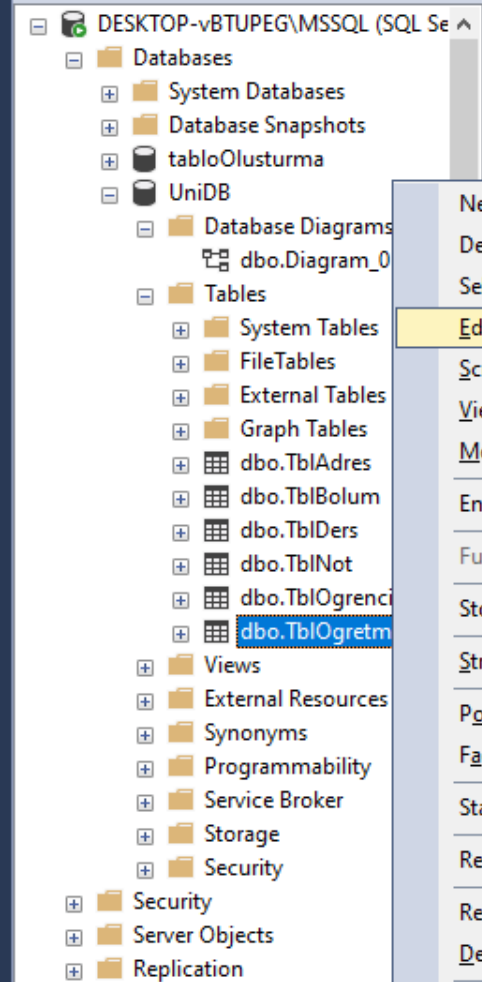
DESKTOP-vBTUPEG\MSSQL (SQL Se
Databases
System Databases
Database Snapshots
tabloOlusturma
UniDB
Database Diagrams
dbo.Diagram_0
Tables
System Tables
FileTables
External Tables
Graph Tables
dbo.TblAdres
dbo.TblBolum
dbo.TblDers
dbo.TblNot
dbo.TblOgrenci
dbo.TblOgretm
Views
External Resources
Synonyms
Programmability
Service Broker
Storage
Security
Security
Server Objects
Replication

Ne
De
Se
Ed
Sc
Vi
M
En
Fu
St
St
Po
Fa
St
Re
Re
De